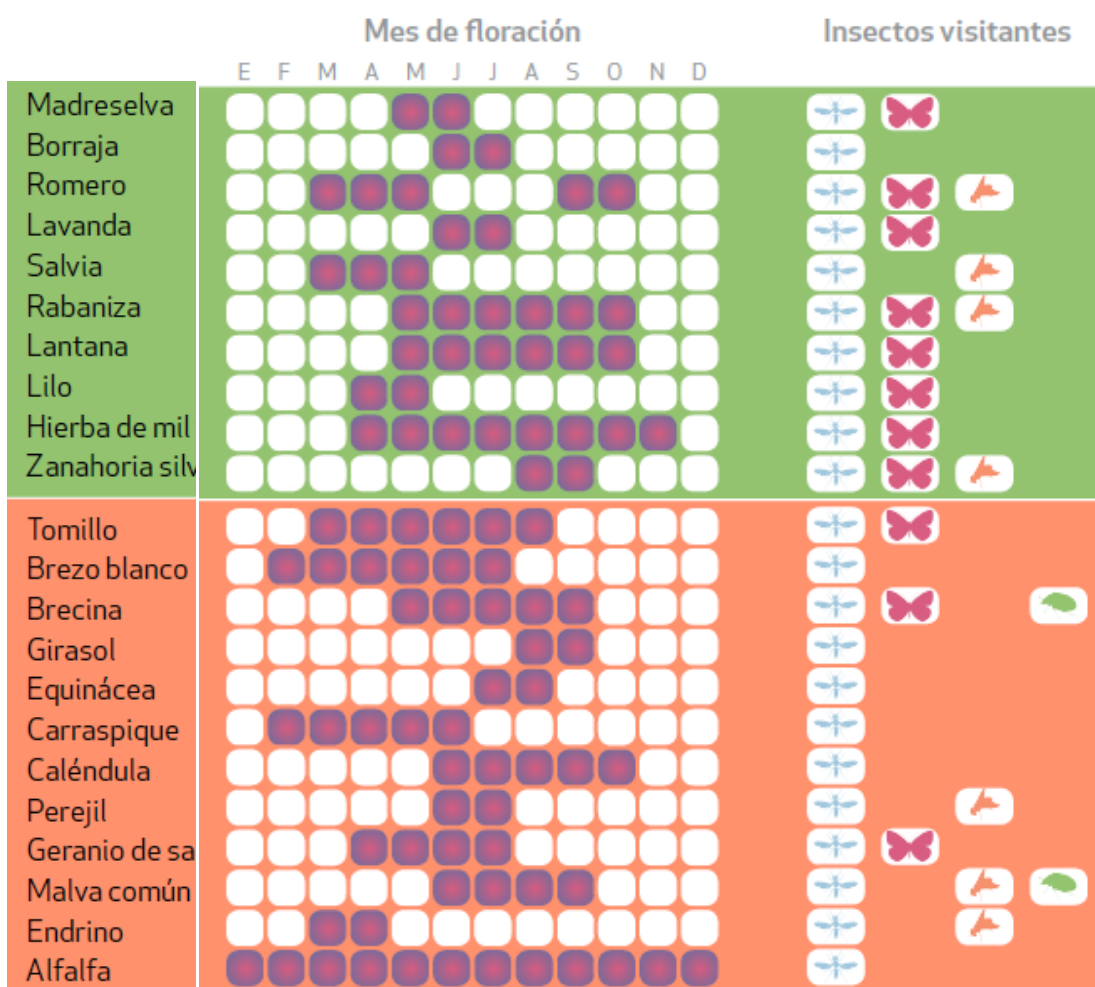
Mes de floración

Insectos visitantes

E F M A M J J A S O N D

Madreselva
Borraja
Romero
Lavanda
Salvia
Rabaniza
Lantana
Lilo
Hierba de mil
Zanahoria silv

Tomillo
Brezo blanco
Brecina
Girasol
Equinácea
Carraspique
Caléndula
Perejil
Geranio de sa
Malva común
Endrino
Alfalfa